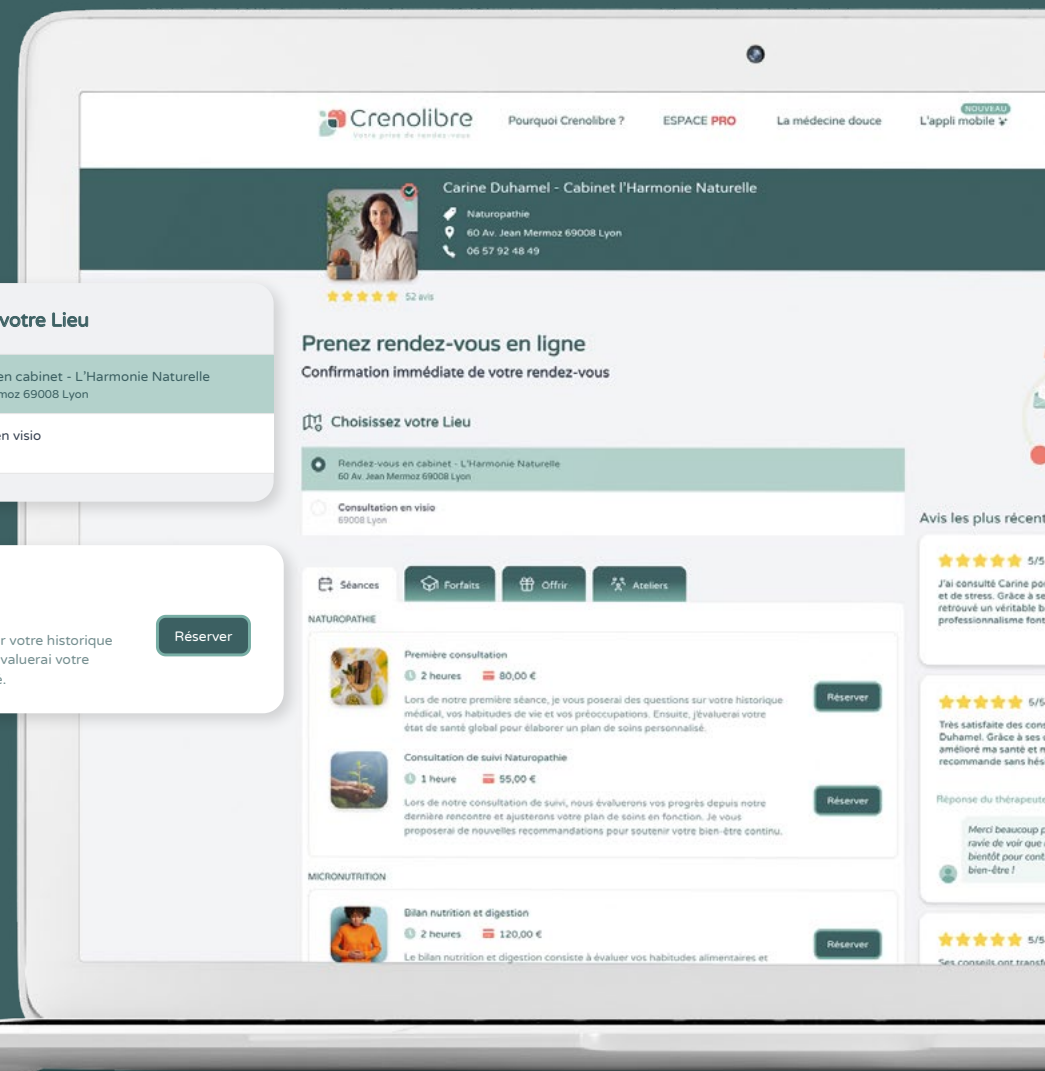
Crenolibre
Votre prise de rendez-vous

Pourquoi Crenolibre ? ESPACE PRO La médecine douce NOUVEAU L'appli mobile

Carine Duhamel - Cabinet l'Harmonie Naturelle
Naturopathie
60 Av. Jean Mermoz 69008 Lyon
06 57 92 48 49

52 avis

votre Lieu

en cabinet - L'Harmonie Naturelle
moz 69008 Lyon

en visio

r votre historique
valuerai votre
é.

Réserver

Prenez rendez-vous en ligne
Confirmation immédiate de votre rendez-vous

Choisissez votre Lieu

Rendez-vous en cabinet - L'Harmonie Naturelle
60 Av. Jean Mermoz 69008 Lyon

Consultation en visio
69008 Lyon

Séances Forfaits Offrir Ateliers

NATUROPATHIE

Première consultation
2 heures 80,00 €
Lors de notre première séance, je vous poserai des questions sur votre historique médical, vos habitudes de vie et vos préoccupations. Ensuite, j'évaluerai votre état de santé global pour élaborer un plan de soins personnalisé.
Réserver

Consultation de suivi Naturopathie
1 heure 55,00 €
Lors de notre consultation de suivi, nous évaluerons vos progrès depuis notre dernière rencontre et ajusterons votre plan de soins en fonction. Je vous proposerai de nouvelles recommandations pour soutenir votre bien-être continu.
Réserver

MICRONUTRITION

Bilan nutrition et digestion
2 heures 120,00 €
Le bilan nutrition et digestion consiste à évaluer vos habitudes alimentaires et
Réserver

Avis les plus récent

5/5
J'ai consulté Carine po
et de stress. Grâce à se
retrouvé un véritable b
professionnalisme font

5/5
Très satisfaite des cons
Duhamel. Grâce à ses
amélioré ma santé et m
recommande sans hés

Réponse du thérapeute

Merci beaucoup p
ravie de voir que
bientôt pour cont
bien-être !

5/5
Ses conseils ont transf